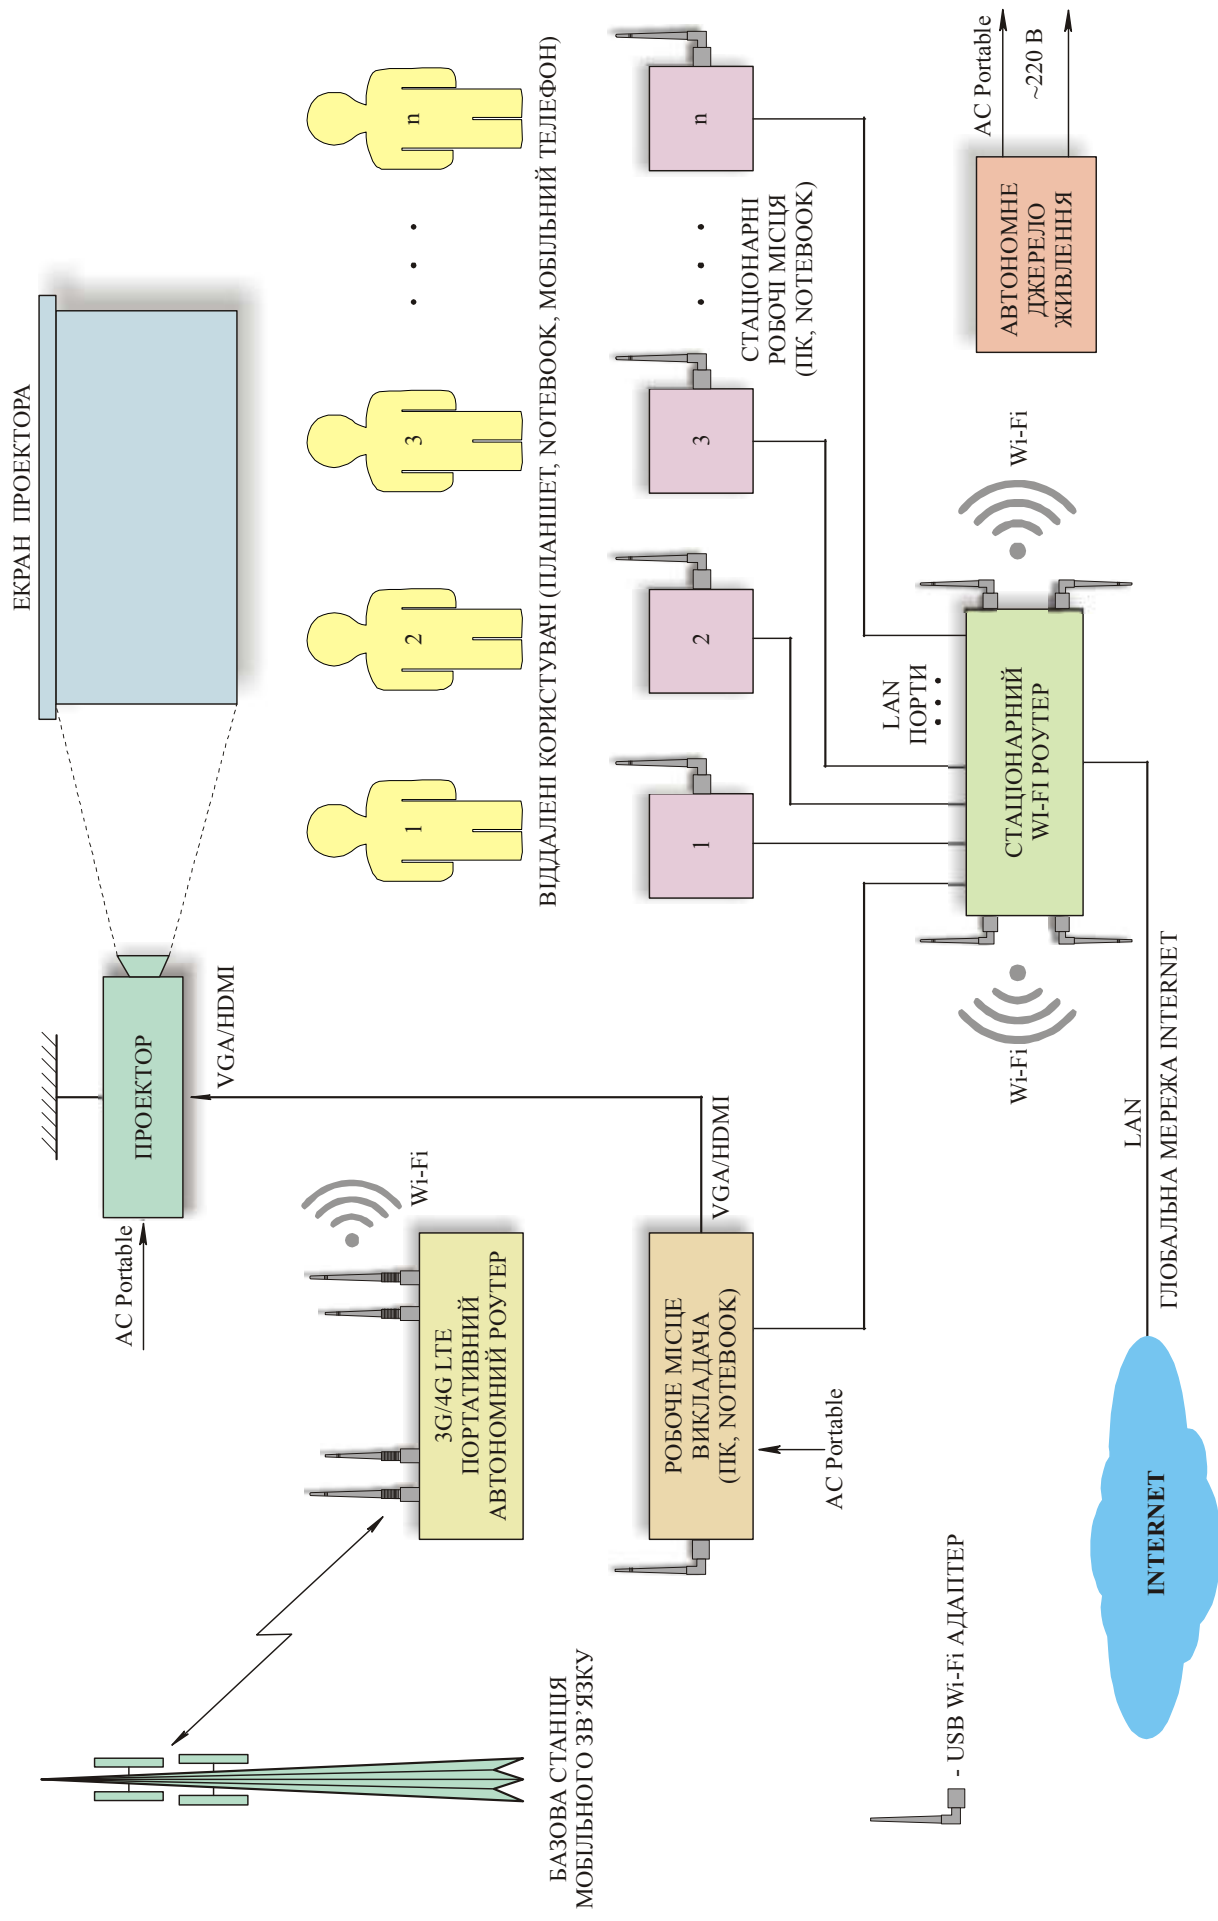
ЕКРАН ПРОЕКТОРА

ВІДДАЛЕНІ КОРИСТУВАЧІ (ПЛАНШЕТ, NOTEBOOK, МОБІЛЬНИЙ ТЕЛЕФОН)

1
2
3
n

СТАЦІОНАРНІ РОБОЧІ МІСЦЯ (ПК, NOTEBOOK)

AC Portable
~220 В

АВТОНОМНЕ ДЖЕРЕЛО ЖИВЛЕННЯ

Wi-Fi

LAN ПОРТИ

СТАЦІОНАРНИЙ WI-FI РОУТЕР

Wi-Fi

LAN

ГЛОБАЛЬНА МЕРЕЖА INTERNET

INTERNET

ПРОЕКТОР

VGA/HDMI

AC Portable

Wi-Fi

3G/4G LTE ПОРТАТИВНИЙ АВТОНОМНИЙ РОУТЕР

VGA/HDMI

РОБОЧЕ МІСЦЕ ВИКЛАДАЧА (ПК, NOTEBOOK)

AC Portable

БАЗОВА СТАНЦІЯ МОБІЛЬНОГО ЗВ'ЯЗКУ

- USB Wi-Fi АДАПТЕР